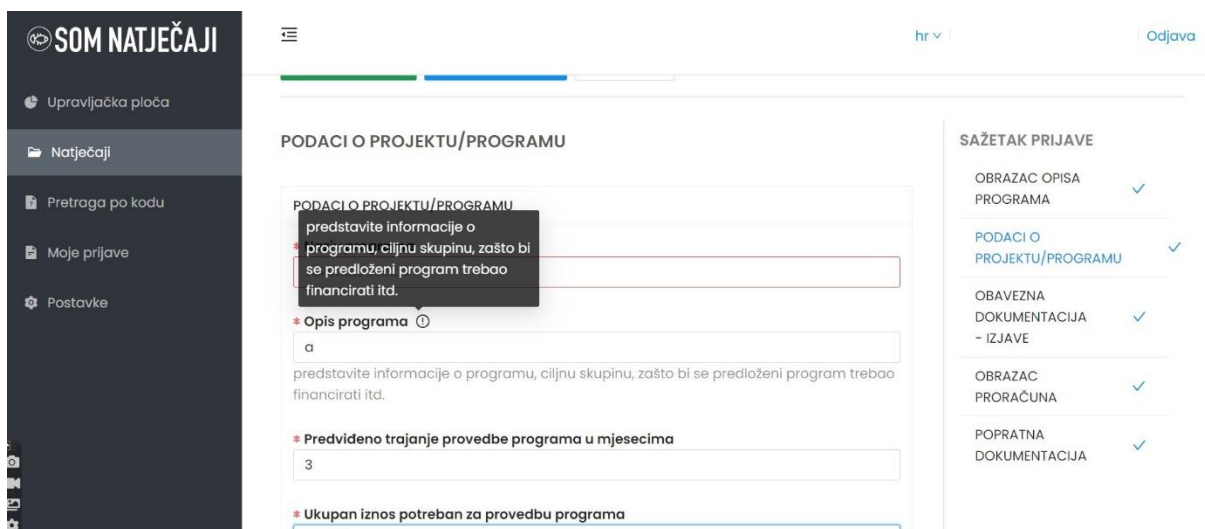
SOM NATJEČAJI

hr

Odjava

Upravljačka ploča

Natječaji

Pretraga po kodu

Moje prijave

Postavke

PODACI O PROJEKTU/PROGRAMU

PODACI O PROJEKTU/PROGRAMU

predstavite informacije o programu, ciljnu skupinu, zašto bi se predloženi program trebao financirati itd.

* Opis programa

a

predstavite informacije o programu, ciljnu skupinu, zašto bi se predloženi program trebao financirati itd.

* Predviđeno trajanje provedbe programa u mjesecima

3

* Ukupan iznos potreban za provedbu programa

SAŽETAK PRIJAVE

OBRAZAC OPISA PROGRAMA ✓

PODACI O PROJEKTU/PROGRAMU ✓

OBAVEZNA DOKUMENTACIJA - IZJAVE ✓

OBRAZAC PRORAČUNA ✓

POPRATNA DOKUMENTACIJA ✓